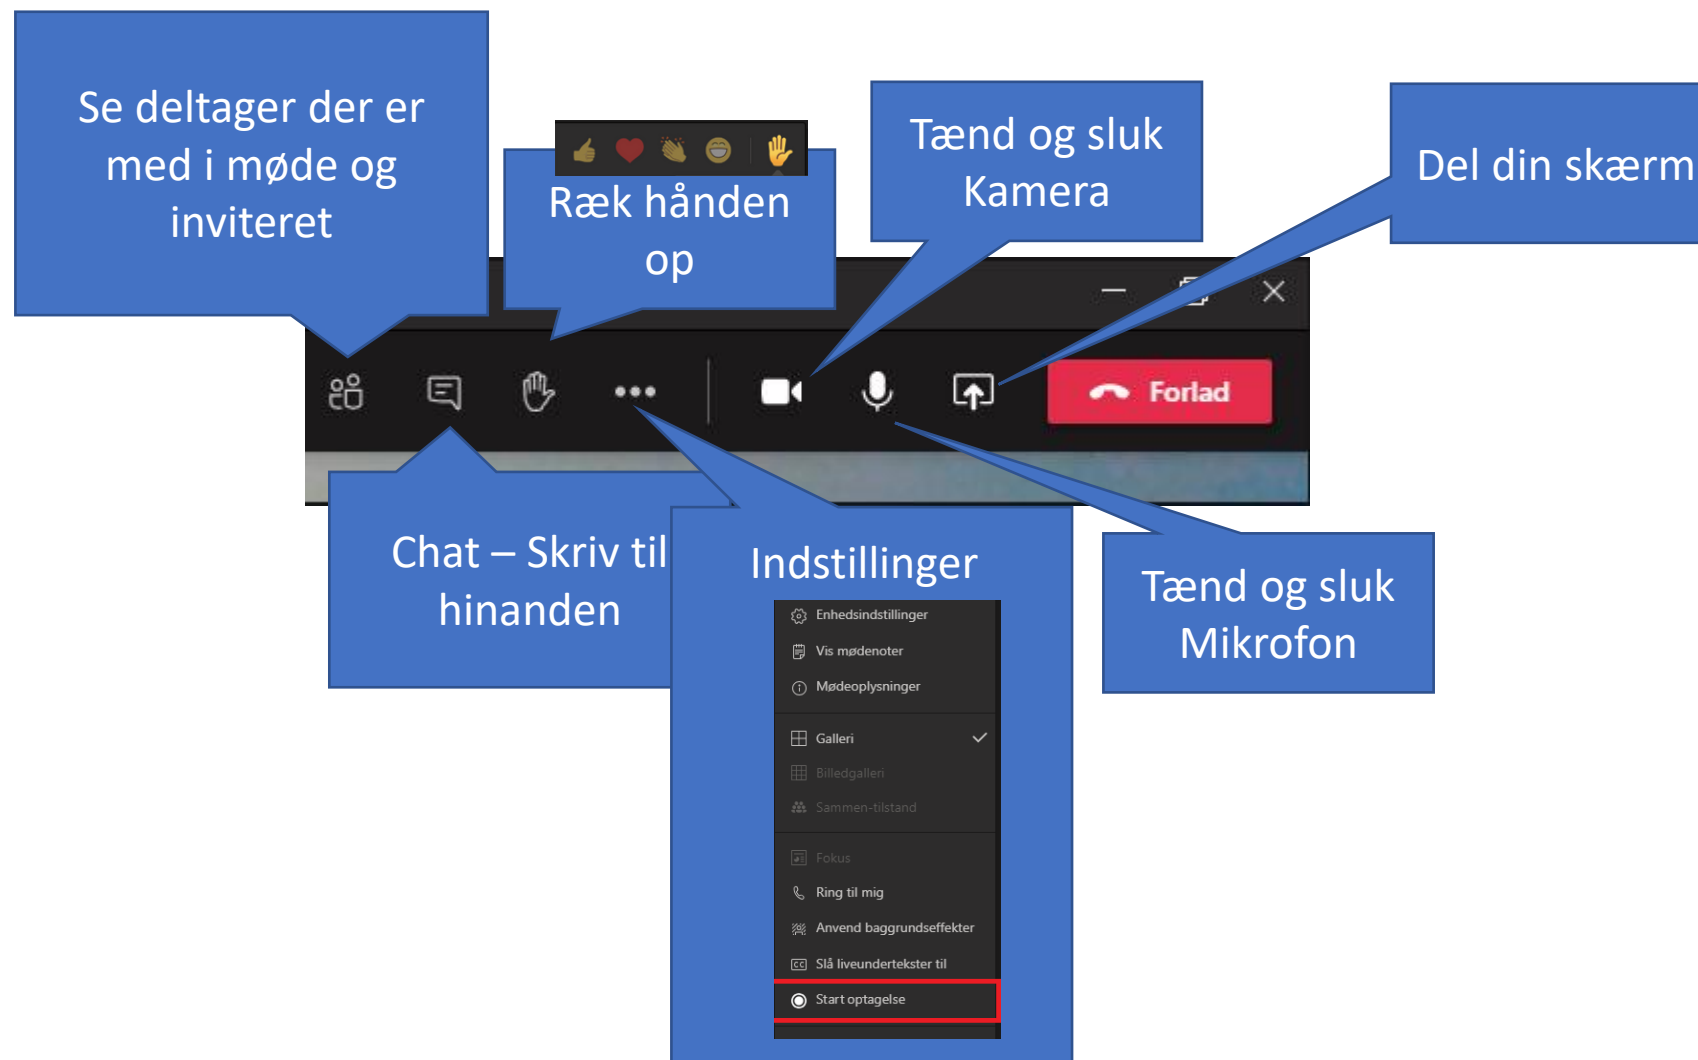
Se deltager der er med i møde og inviteret

Ræk hånden op

Tænd og sluk Kamera

Del din skærm

Forlad

Chat – Skriv til hinanden

Indstillinger

Enhedsindstillinger
Vis mødenoter
Mødeoplysninger
Galleri
Billedgalleri
Sammen-tilstand
Fokus
Ring til mig
Anvend baggrundseffekter
Slå liveundertekster til
Start optagelse

Tænd og sluk Mikrofon